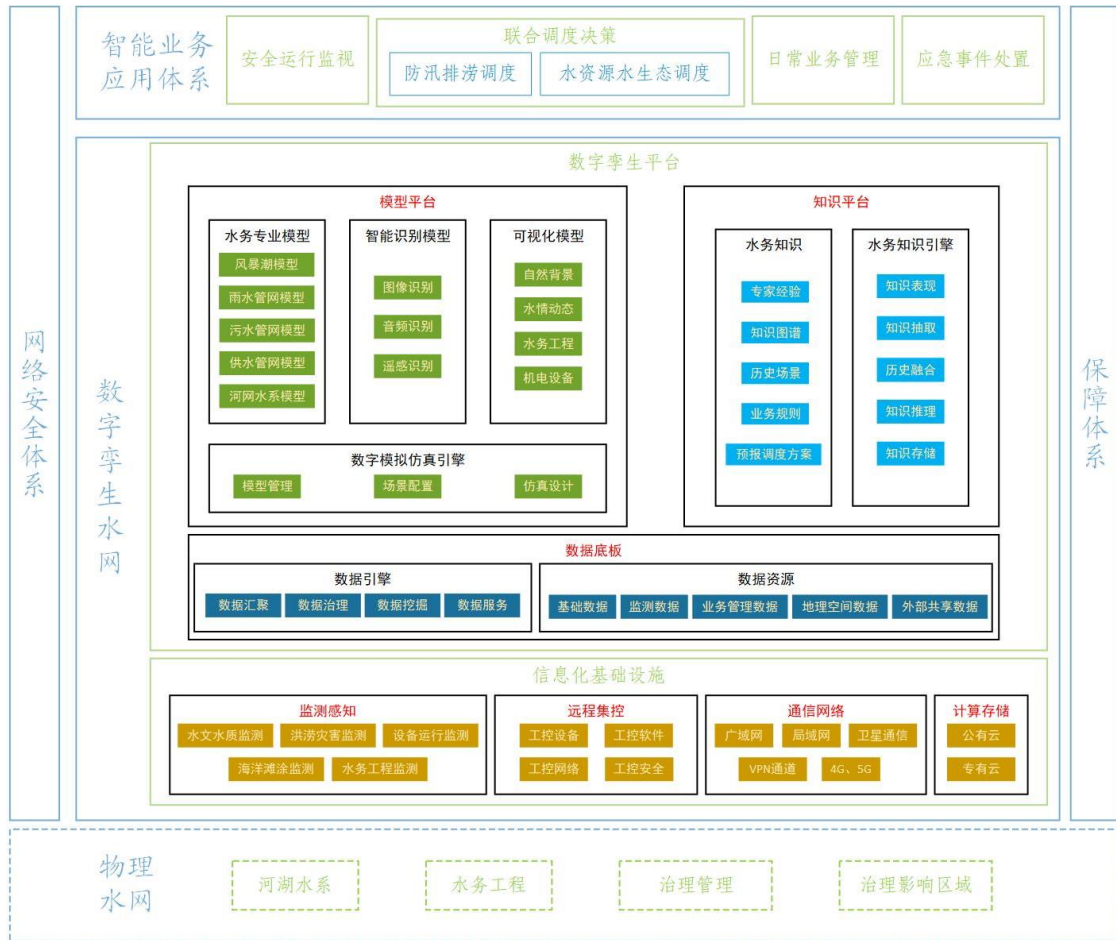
网络安全体系

智能业务应用体系

安全运行监视

联合调度决策

防汛排涝调度

水资源水生态调度

日常业务管理

应急事件处置

数字孪生水网

数字孪生平台

模型平台

水务专业模型

风暴潮模型

雨水管网模型

污水管网模型

供水管网模型

河网水系模型

智能识别模型

图像识别

音频识别

遥感识别

可视化模型

自然背景

水情动态

水务工程

机电设备

数字模拟仿真引擎

模型管理

场景配置

仿真设计

知识平台

水务知识

专家经验

知识图谱

历史场景

业务规则

预报调度方案

水务知识引擎

知识表现

知识抽取

历史融合

知识推理

知识存储

数据底板

数据引擎

数据汇聚

数据治理

数据挖掘

数据服务

数据资源

基础数据

监测数据

业务管理数据

地理空间数据

外部共享数据

信息化基础设施

监测感知

水文水质监测

洪涝灾害监测

设备运行监测

海洋滩涂监测

水务工程监测

远程集控

工控设备

工控软件

工控网络

工控安全

通信网络

广域网

局域网

卫星通信

VPN通道

4G、5G

计算存储

公有云

专有云

保障体系

物理水网

河湖水系

水务工程

治理管理

治理影响区域